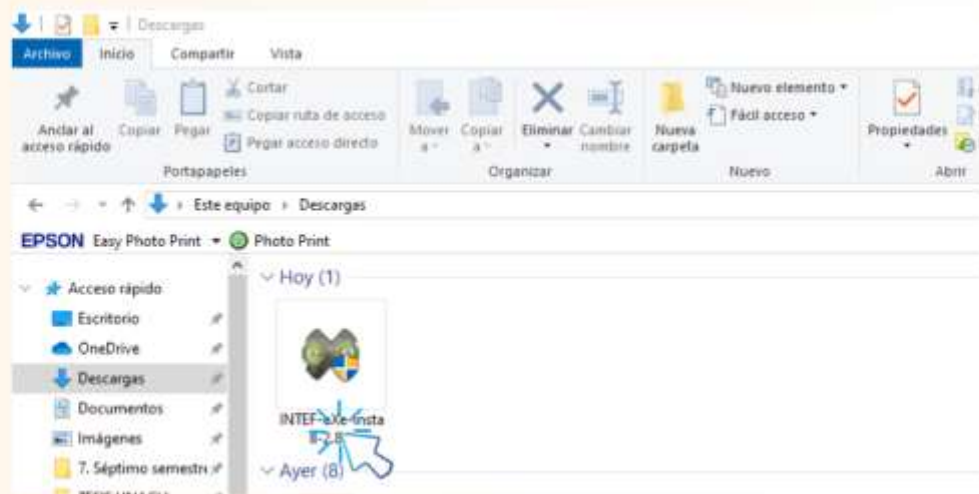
Descargas

Archivo Inicio Compartir Vista

Anclar al acceso rápido Copiar Pegar Cortar Copiar ruta de acceso Pegar acceso directo
Portapapeles

Mover a Copiar a Eliminar Cambiar nombre
Organizar

Nueva carpeta Nuevo elemento Fácil acceso
Nuevo

Propiedades
Abrir

Este equipo › Descargas

EPSON Easy Photo Print Photo Print

Acceso rápido
Escritorio
OneDrive
Descargas
Documentos
Imágenes
7. Séptimo semestre

Hoy (1)

INTEF-eXe-insta ll-2.8

Ayer (8)